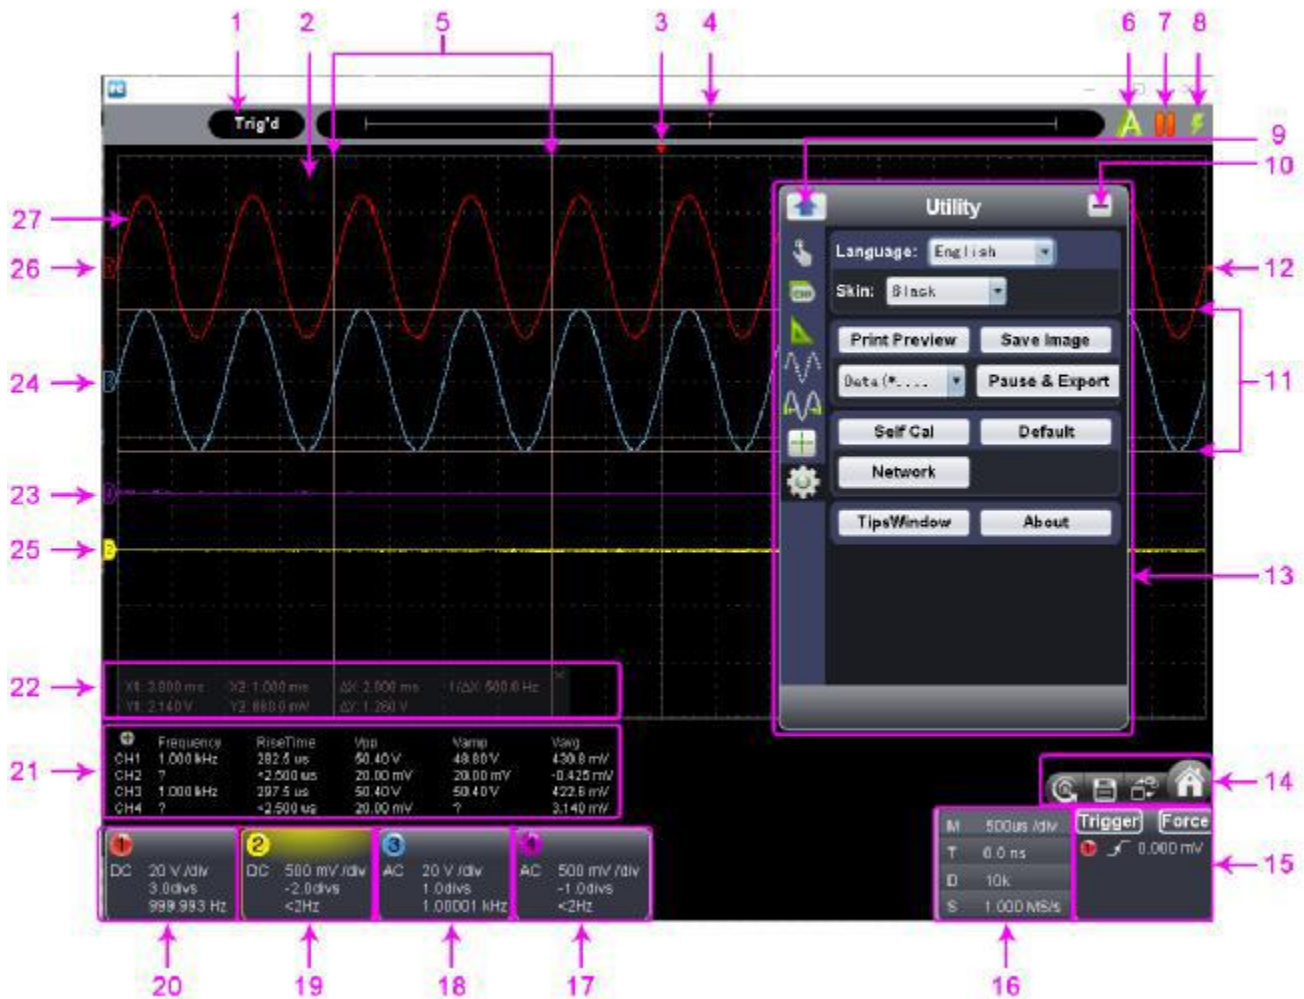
1 2 5 3 4 6 7 8

Trig'd

9
10

Utility

Language: English
Skin: Black
Print Preview
Save Image
Data(*....
Pause & Export
Self Cal
Default
Network
TipsWindow
About

27
26
12
24
11
23
25
13
22

X1: 3.000 ms X2: 1.000 ms ΔX: 2.000 ms 1/ΔX: 500.0 Hz
Y1: 2.140 V Y2: 860.0 mV ΔY: 1.280 V

21

| | Frequency | RiseTime | Vpp | Vamp | Vavg |
|---|---|---|---|---|---|
| CH1 | 1.000 kHz | 282.5 us | 50.40 V | 49.80 V | 430.8 mV |
| CH2 | ? | <2.500 us | 20.00 mV | 20.00 mV | -0.425 mV |
| CH3 | 1.000 kHz | 297.5 us | 50.40 V | 50.40 V | 422.6 mV |
| CH4 | ? | <2.500 us | 20.00 mV | ? | 3.140 mV |

14

1 DC 20 V /div 3.0divs 999.993 Hz
2 DC 500 mV /div -2.0divs <2Hz
3 AC 20 V /div 1.0divs 1.00001 kHz
4 AC 500 mV /div -1.0divs <2Hz

M 500us /div
T 0.0 ns
D 10k
S 1.000 MS/s

Trigger Force
1 0.000 mV

15

20 19 18 17 16